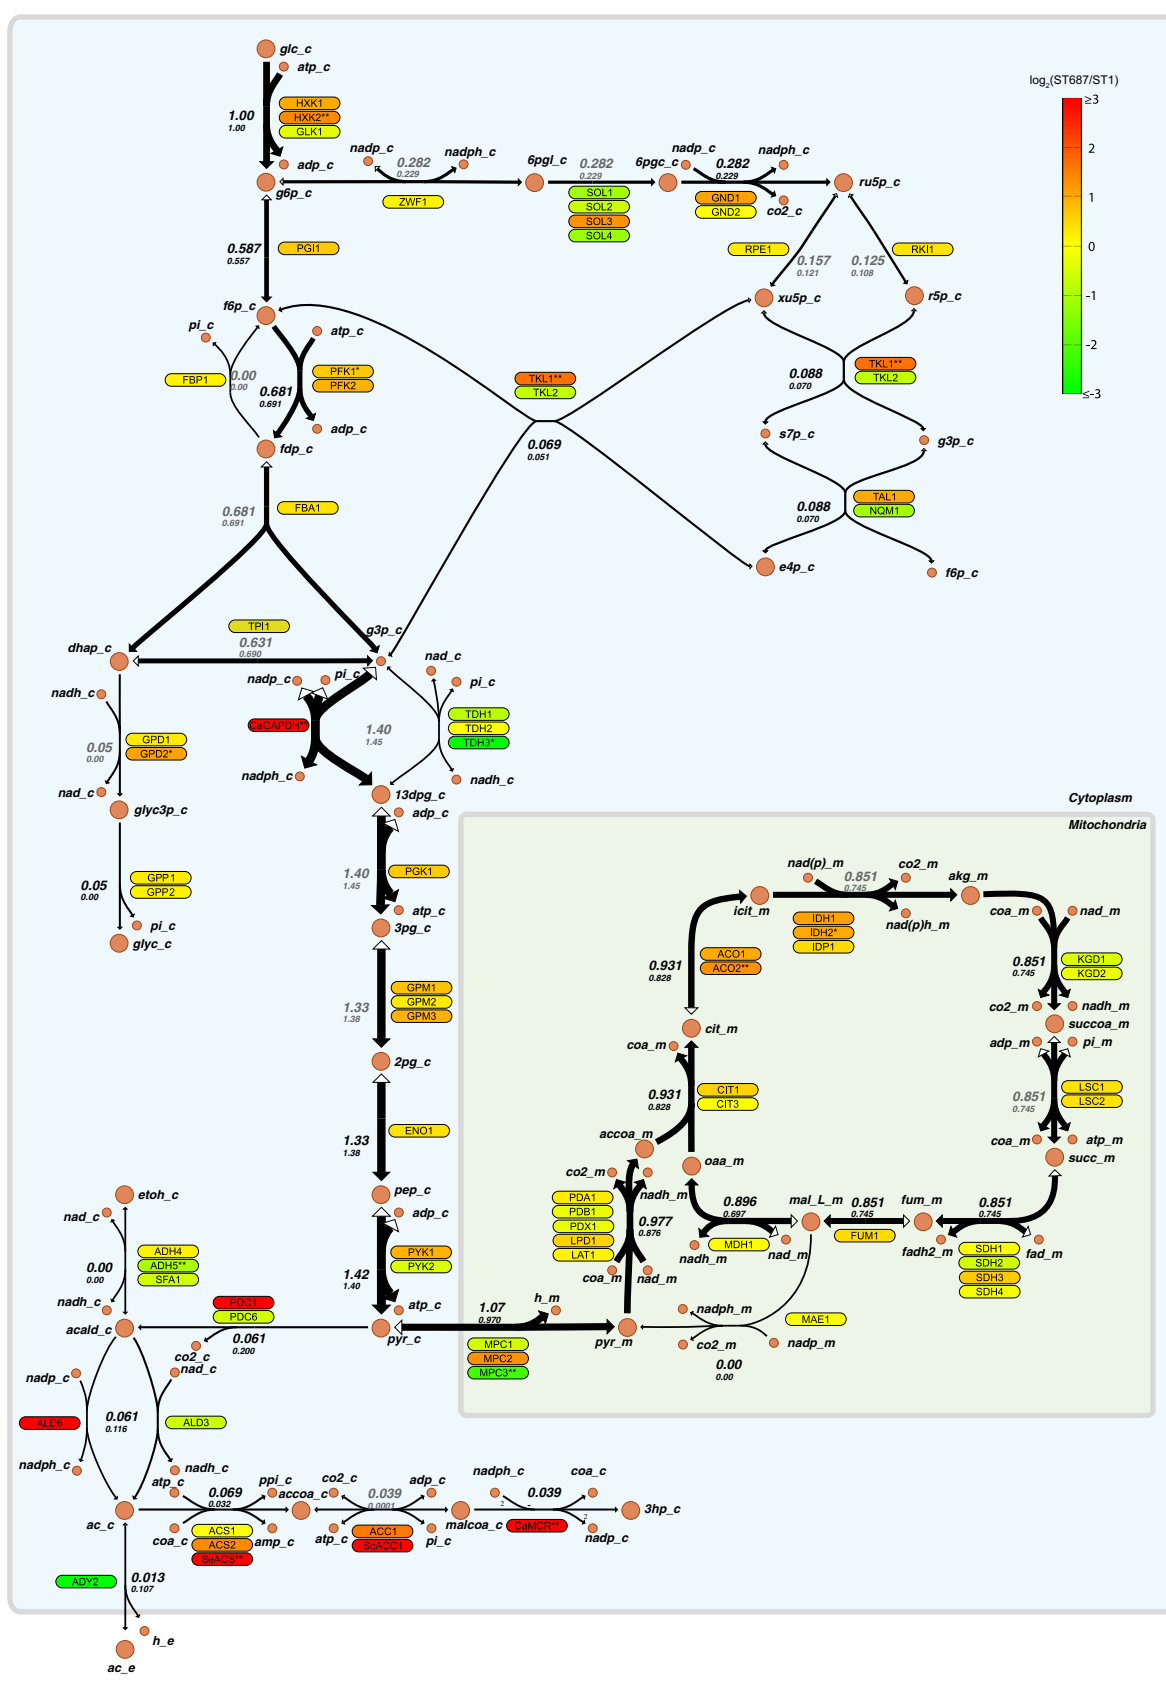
log$_2$(ST687/ST1)
≥3
2
1
0
-1
-2
≤-3

glc_c
atp_c
1.00
1.00
HXK1
HXK2**
GLK1
adp_c
g6p_c
nadp_c
0.282
0.229
nadph_c
ZWF1
6pgl_c
0.282
0.229
SOL1
SOL2
SOL3
SOL4
6pgc_c
nadp_c
nadph_c
0.282
0.229
GND1
GND2
co2_c
ru5p_c
RPE1
0.157
0.121
0.125
0.108
RKI1
xu5p_c
r5p_c
0.587
0.557
PGI1
f6p_c
pi_c
atp_c
FBP1
0.00
0.00
PFK1*
PFK2
0.681
0.691
adp_c
fdp_c
TKL1**
TKL2
0.088
0.070
TKL1**
TKL2
s7p_c
g3p_c
0.069
0.051
0.088
0.070
TAL1
NQM1
e4p_c
f6p_c
0.681
0.691
FBA1
TPI1
0.631
0.690
dhap_c
g3p_c
nad_c
pi_c
nadp_c
pi_c
CaGAPDH**
nadh_c
1.40
1.45
TDH1
TDH2
TDH3*
nadph_c
nadh_c
0.05
0.00
GPD1
GPD2*
nad_c
13dpg_c
glyc3p_c
adp_c
1.40
1.45
PGK1
atp_c
0.05
0.00
GPP1
GPP2
pi_c
glyc_c
3pg_c
1.33
1.38
GPM1
GPM2
GPM3
2pg_c
1.33
1.38
ENO1
pep_c
adp_c
1.42
1.40
PYK1
PYK2
atp_c
pyr_c
etoh_c
nad_c
0.00
0.00
ADH4
ADH5**
SFA1
nadh_c
acald_c
PDC1
PDC6
0.061
0.200
co2_c
nad_c
nadp_c
ALD6
0.061
0.116
ALD3
nadph_c
nadh_c
atp_c
ppi_c
0.069
0.032
ac_c
coa_c
ACS1
ACS2
SeACS**
amp_c
accoa_c
co2_c
adp_c
0.039
0.0001
ACC1
ScACC1
atp_c
pi_c
malcoa_c
nadph_c
coa_c
0.039
CaMCR**
nadp_c
3hp_c
ADY2
0.013
0.107
h_e
ac_e
Cytoplasm
Mitochondria
nad(p)_m
co2_m
0.851
0.745
akg_m
icit_m
nad(p)h_m
IDH1
IDH2*
IDP1
coa_m
nad_m
ACO1
ACO2**
0.931
0.828
0.851
0.745
KGD1
KGD2
co2_m
nadh_m
cit_m
succoa_m
coa_m
adp_m
pi_m
0.931
0.828
CIT1
CIT3
0.851
0.745
LSC1
LSC2
accoa_m
coa_m
atp_m
oaa_m
succ_m
co2_m
nadh_m
0.896
0.697
mal_L_m
0.851
0.745
fum_m
0.851
0.745
PDA1
PDB1
PDX1
LPD1
LAT1
0.977
0.876
nadh_m
MDH1
nad_m
FUM1
fadh2_m
fad_m
SDH1
SDH2
SDH3
SDH4
coa_m
nad_m
1.07
0.970
h_m
pyr_m
nadph_m
MAE1
co2_m
nadp_m
0.00
0.00
MPC1
MPC2
MPC3**